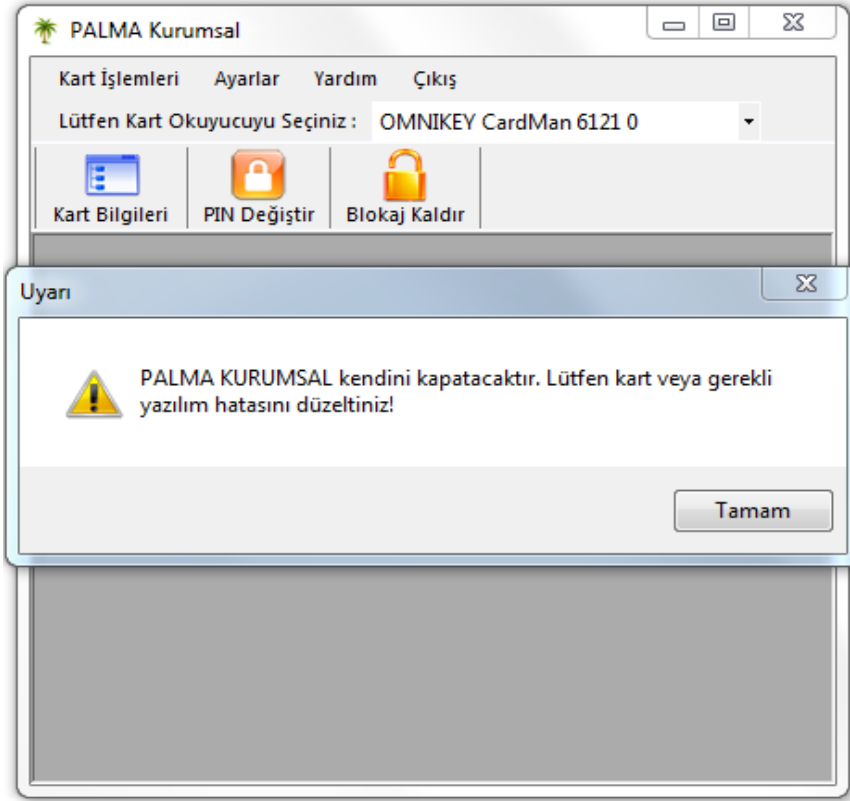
PALMA Kurumsal

Kart İşlemleri Ayarlar Yardım Çıkış

Lütfen Kart Okuyucuyu Seçiniz : OMNIKEY CardMan 6121 0

Kart Bilgileri PIN Değiştir Blokaj Kaldır

Uyarı

PALMA KURUMSAL kendini kapatacaktır. Lütfen kart veya gerekli yazılım hatasını düzeltiniz!

Tamam